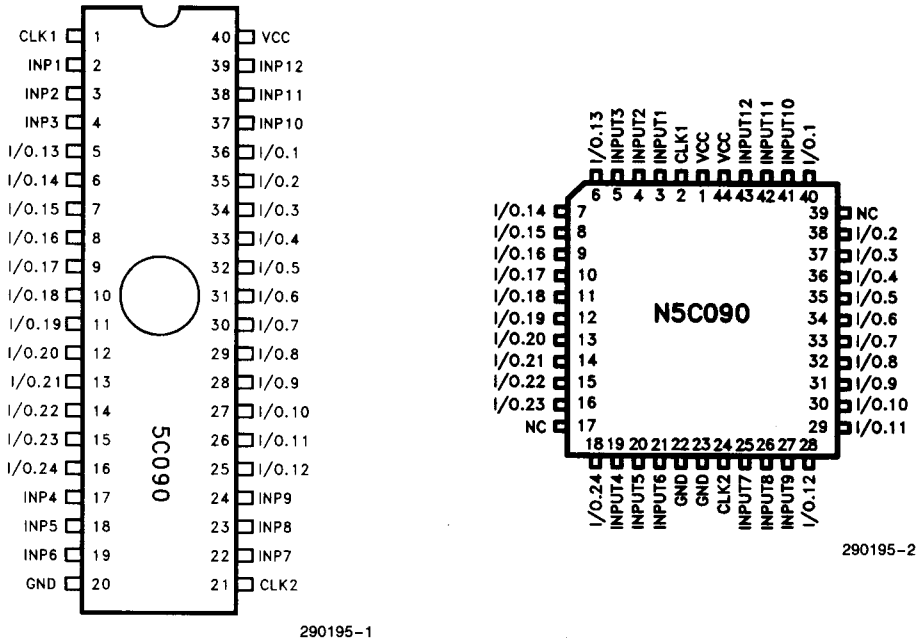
CLK1 1
INP1 2
INP2 3
INP3 4
I/0.13 5
I/0.14 6
I/0.15 7
I/0.16 8
I/0.17 9
I/0.18 10
I/0.19 11
I/0.20 12
I/0.21 13
I/0.22 14
I/0.23 15
I/0.24 16
INP4 17
INP5 18
INP6 19
GND 20

40 VCC
39 INP12
38 INP11
37 INP10
36 I/0.1
35 I/0.2
34 I/0.3
33 I/0.4
32 I/0.5
31 I/0.6
30 I/0.7
29 I/0.8
28 I/0.9
27 I/0.10
26 I/0.11
25 I/0.12
24 INP9
23 INP8
22 INP7
21 CLK2

5C090

290195-1

I/0.13 6
INPUT3 5
INPUT2 4
INPUT1 3
CLK1 2
VCC 1
VCC 44
INPUT12 43
INPUT11 42
INPUT10 41
I/0.1 40

I/0.14 7
I/0.15 8
I/0.16 9
I/0.17 10
I/0.18 11
I/0.19 12
I/0.20 13
I/0.21 14
I/0.22 15
I/0.23 16
NC 17

39 NC
38 I/0.2
37 I/0.3
36 I/0.4
35 I/0.5
34 I/0.6
33 I/0.7
32 I/0.8
31 I/0.9
30 I/0.10
29 I/0.11

N5C090

18 I/0.24
19 INPUT4
20 INPUT5
21 INPUT6
22 GND
23 GND
24 CLK2
25 INPUT7
26 INPUT8
27 INPUT9
28 I/0.12

290195-2